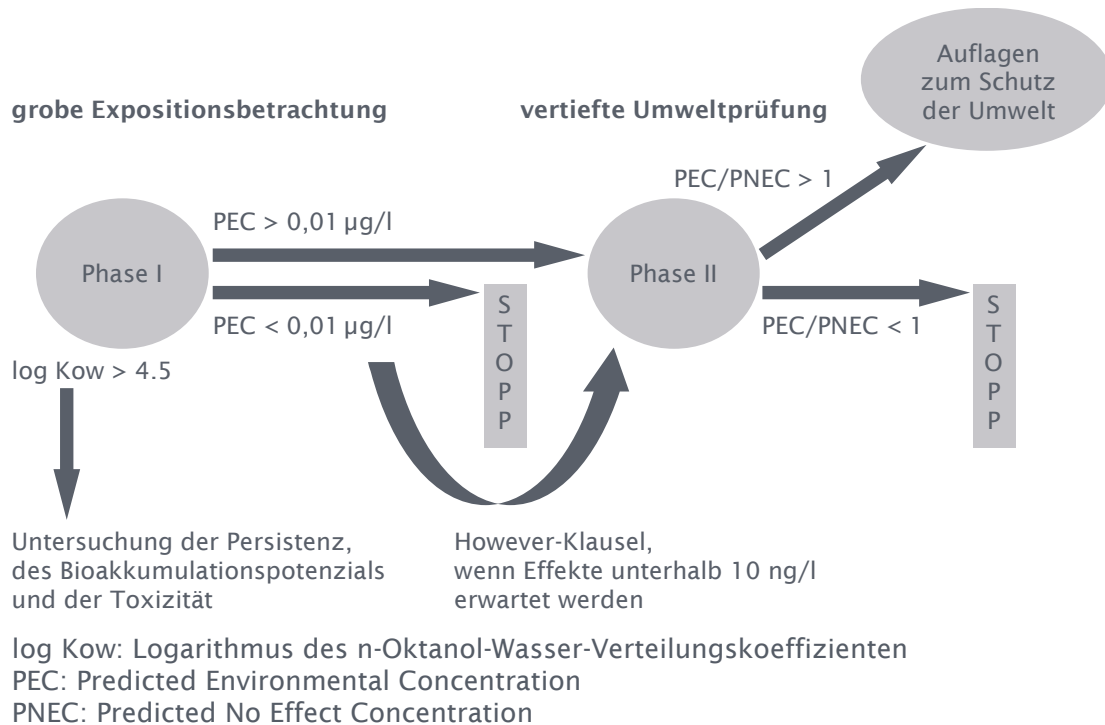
grobe Expositionsbetrachtung

vertiefte Umweltprüfung

Auflagen zum Schutz der Umwelt

PEC/PNEC > 1

PEC > 0,01 µg/l

Phase I

Phase II

PEC < 0,01 µg/l

S T O P P

PEC/PNEC < 1

S T O P P

log Kow > 4.5

Untersuchung der Persistenz, des Bioakkumulationspotenzials und der Toxizität

However-Klausel, wenn Effekte unterhalb 10 ng/l erwartet werden

log Kow: Logarithmus des n-Oktanol-Wasser-Verteilungskoeffizienten
PEC: Predicted Environmental Concentration
PNEC: Predicted No Effect Concentration